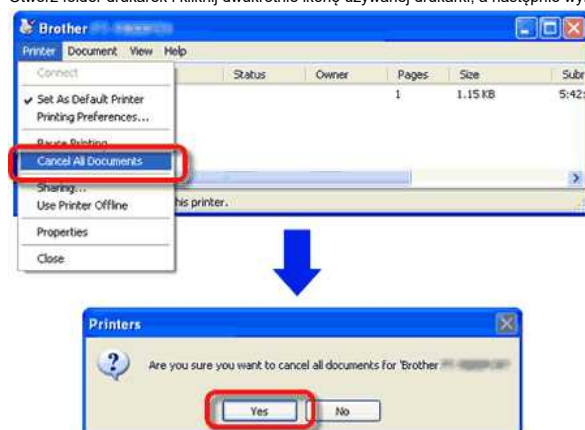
Otwórz folder drukarek i kliknij dwukrotnie ikonę używanej drukarki, a następnie wy

Brother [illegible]

Printer Document View Help

Connect
Set As Default Printer
Printing Preferences...
Pause Printing
Cancel All Documents
Sharing...
Use Printer Offline
Properties
Close

| Status | Owner | Pages | Size | Subr |
|---|---|---|---|---|
| | | 1 | 1.15 KB | 5:42: |

his printer.

Printers

Are you sure you want to cancel all documents for 'Brother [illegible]

Yes
No